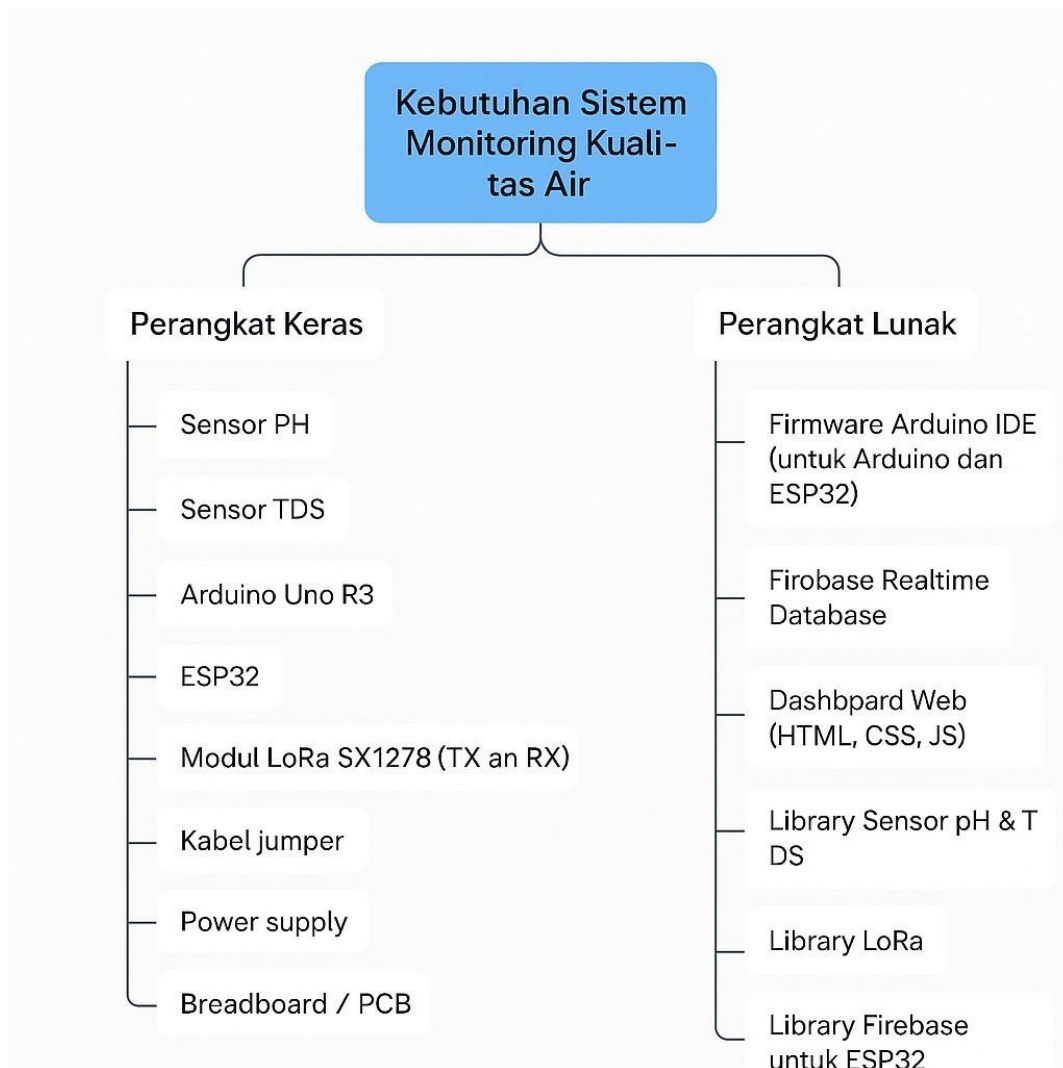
Kebutuhan Sistem Monitoring Kualitas Air

Perangkat Keras

Sensor PH

Sensor TDS

Arduino Uno R3

ESP32

Modul LoRa SX1278 (TX an RX)

Kabel jumper

Power supply

Breadboard / PCB

Perangkat Lunak

Firmware Arduino IDE (untuk Arduino dan ESP32)

Firobase Realtime Database

Dashbpard Web (HTML, CSS, JS)

Library Sensor pH & T DS

Library LoRa

Library Firebase untuk ESP32